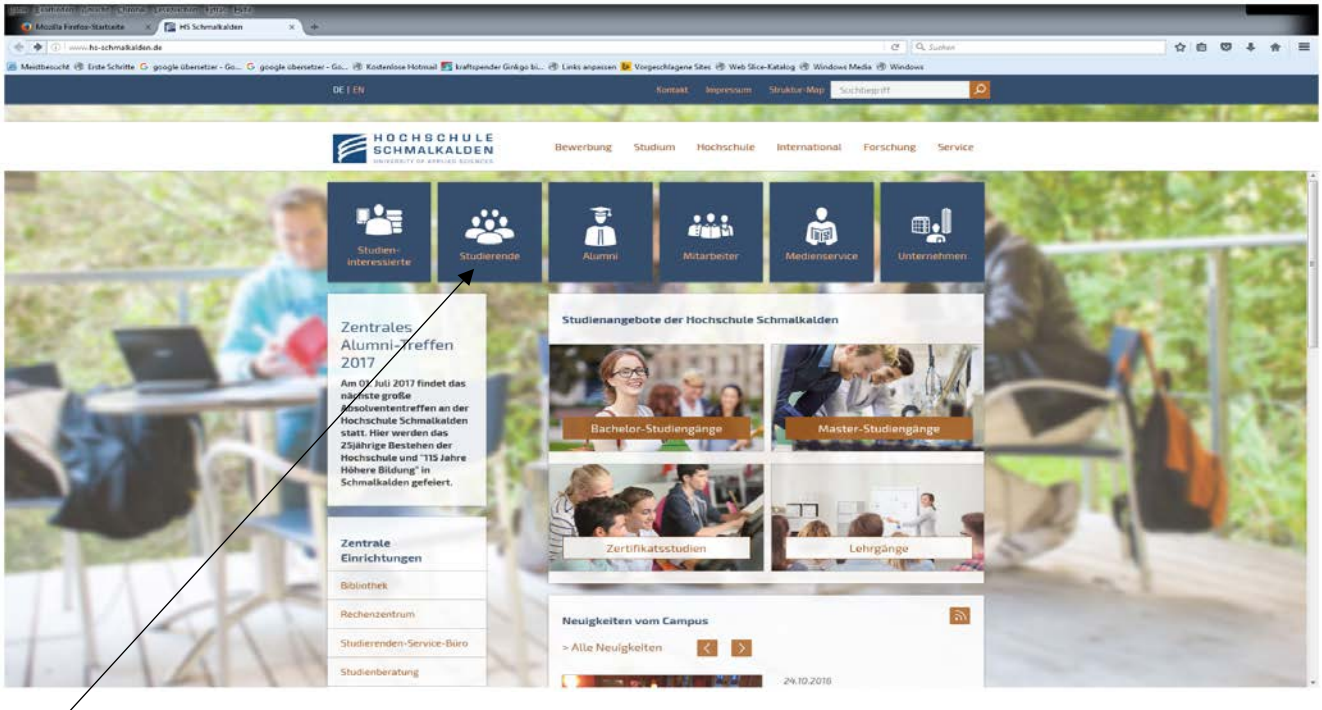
Mozilla Firefox-Startseite × HS Schmalkalden ×

www.hs-schmalkalden.de

Suchen

Meistbesucht Erste Schritte google übersetzer - Go... google übersetzer - Go... Kostenlose Hotmail kraftspender Ginkgo bi... Links anpassen Vorgeschlagene Sites Web Slice-Katalog Windows Media Windows

DE | EN

Kontakt Impressum Struktur-Map Suchbegriff

HOCHSCHULE SCHMALKALDEN UNIVERSITY OF APPLIED SCIENCES

Bewerbung Studium Hochschule International Forschung Service

Studieninteressierte

Studierende

Alumni

Mitarbeiter

Medienservice

Unternehmen

Zentrales Alumni-Treffen 2017

Am 01. Juli 2017 findet das nächste große Absolvententreffen an der Hochschule Schmalkalden statt. Hier werden das 25jährige Bestehen der Hochschule und "115 Jahre Höhere Bildung" in Schmalkalden gefeiert.

Zentrale Einrichtungen

Bibliothek

Rechenzentrum

Studierenden-Service-Büro

Studienberatung

Studienangebote der Hochschule Schmalkalden

Bachelor-Studiengänge

Master-Studiengänge

Zertifikatsstudien

Lehrgänge

Neuigkeiten vom Campus

> Alle Neuigkeiten

24.10.2016